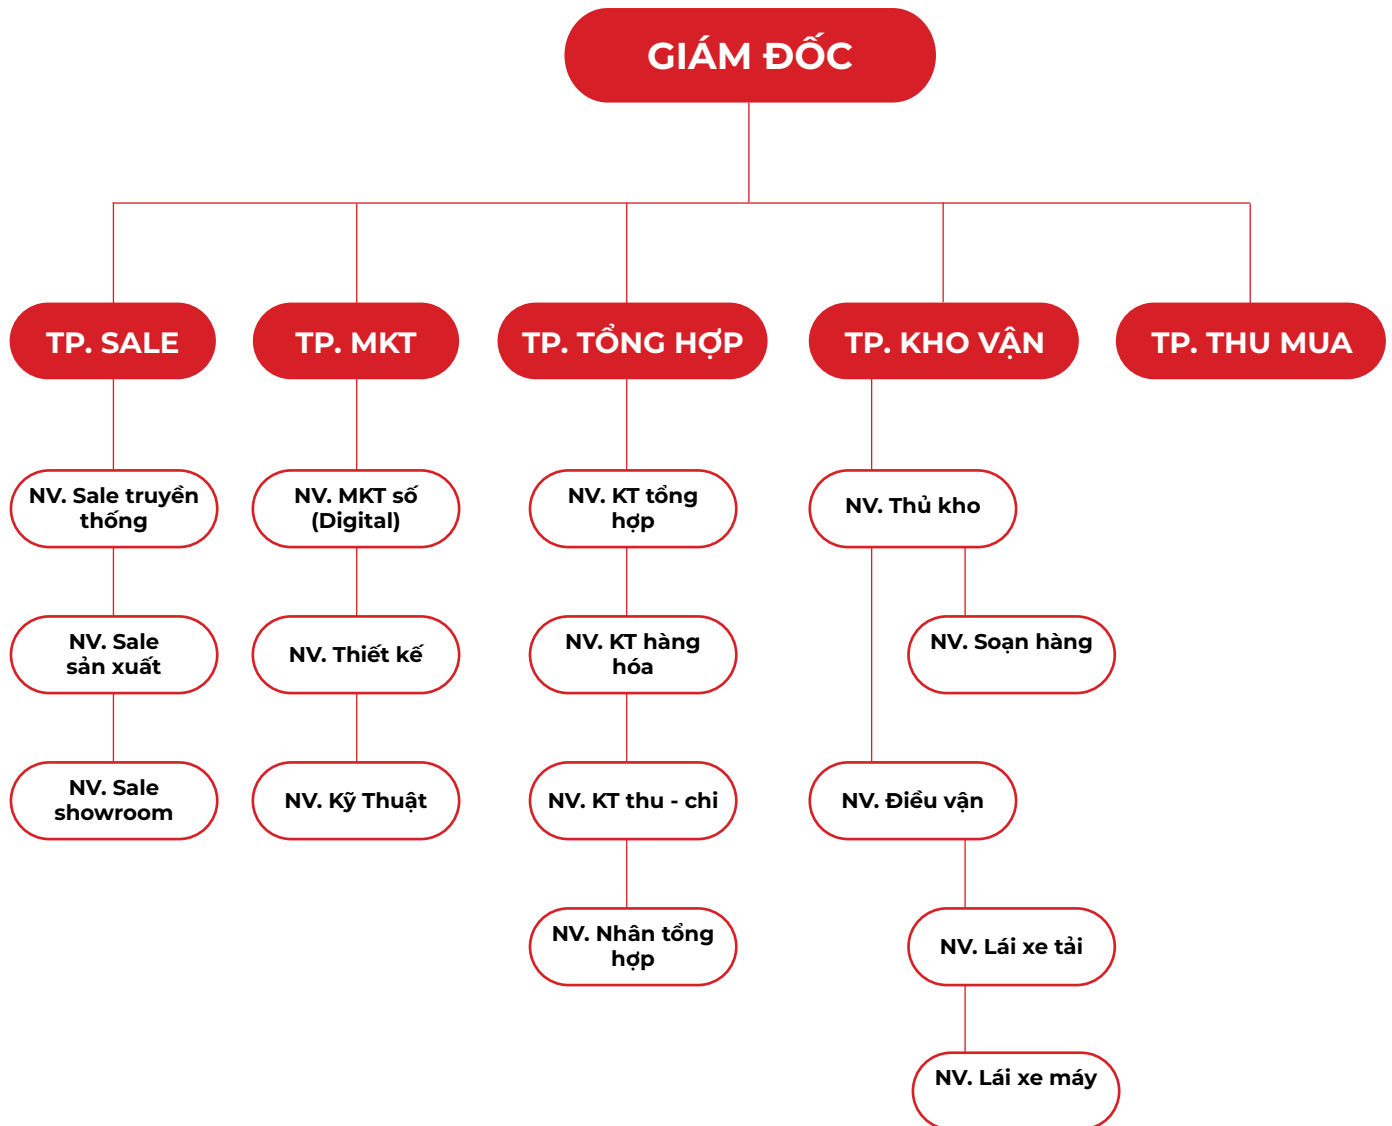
GIÁM ĐỐC

TP. SALE

TP. MKT

TP. TỔNG HỢP

TP. KHO VẬN

TP. THU MUA

NV. Sale truyền thống

NV. Sale sản xuất

NV. Sale showroom

NV. MKT số (Digital)

NV. Thiết kế

NV. Kỹ Thuật

NV. KT tổng hợp

NV. KT hàng hóa

NV. KT thu - chi

NV. Nhân tổng hợp

NV. Thủ kho

NV. Soạn hàng

NV. Điều vận

NV. Lái xe tải

NV. Lái xe máy